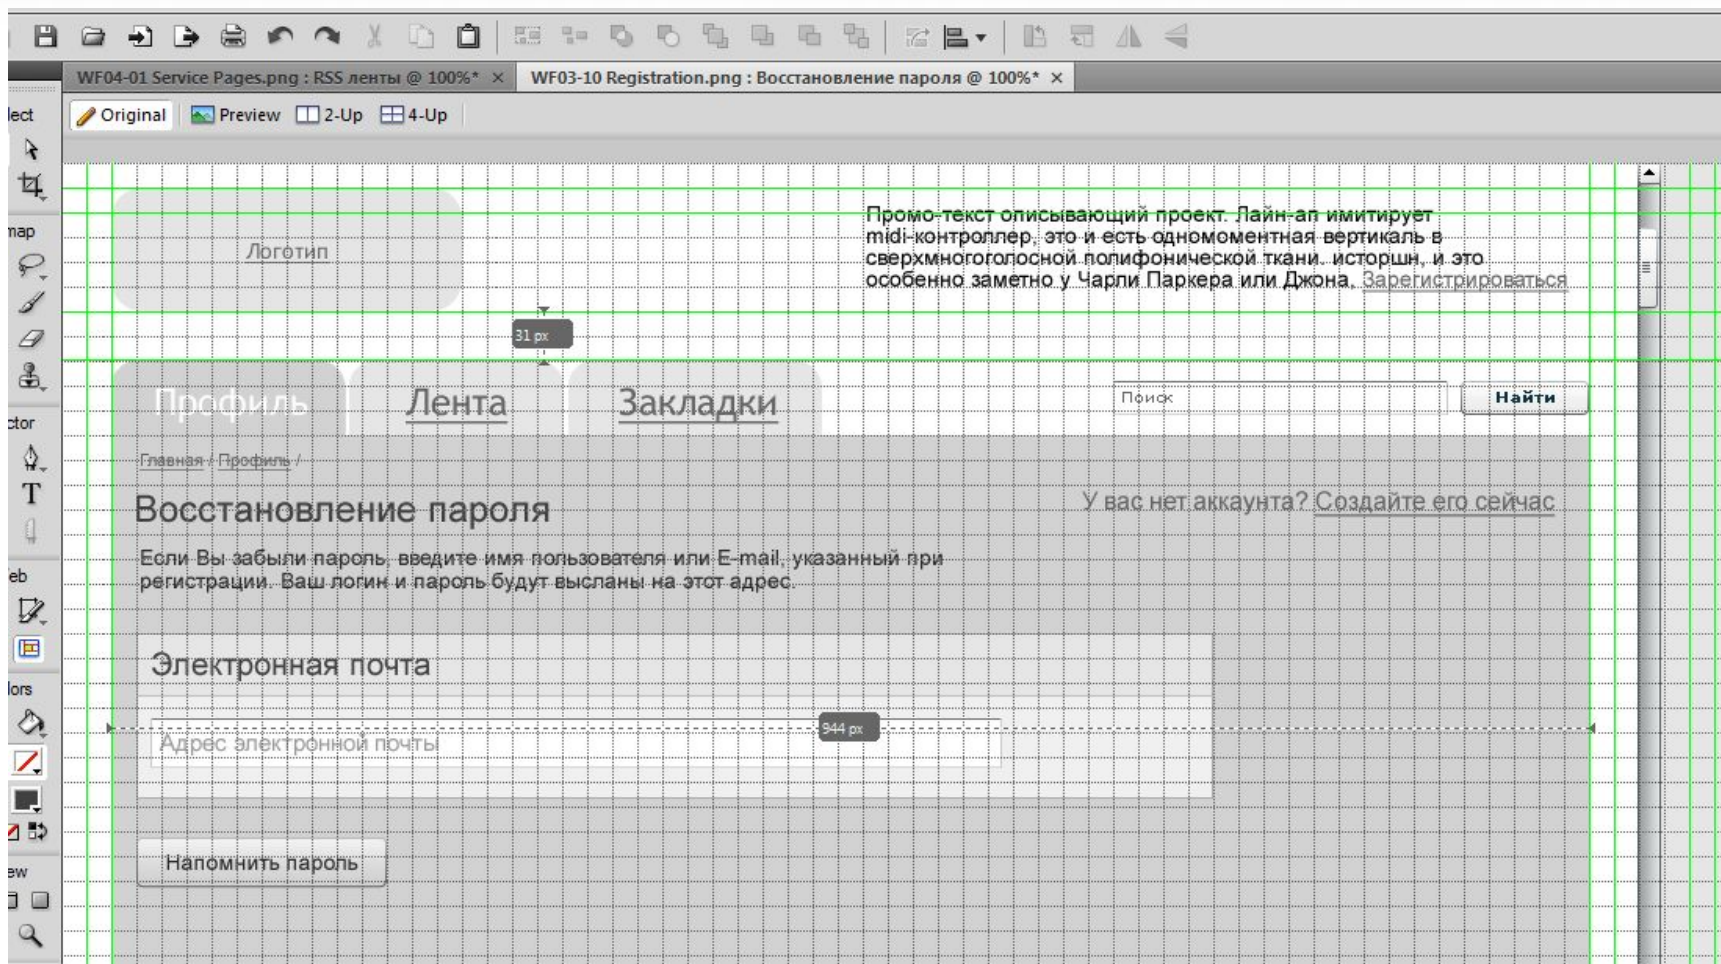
WF04-01 Service Pages.png : RSS ленты @ 100%* ×
WF03-10 Registration.png : Восстановление пароля @ 100%* ×

lect
Original
Preview
2-Up
4-Up

map
ctor
eb
lors
ew

Логотип

Промо-текст описывающий проект. Лайн-ап имитирует midi-контроллер, это и есть одномоментная вертикаль в сверхмногоголосной полифонической ткани. исторшн, и это особенно заметно у Чарли Паркера или Джона. Зарегистрироваться

31 px

Профиль
Лента
Закладки

Поиск
Найти

Главная / Профиль /

Восстановление пароля

У вас нет аккаунта? Создайте его сейчас

Если Вы забыли пароль, введите имя пользователя или E-mail, указанный при регистрации. Ваш логин и пароль будут высланы на этот адрес.

Электронная почта

Адрес электронной почты

944 px

Напомнить пароль